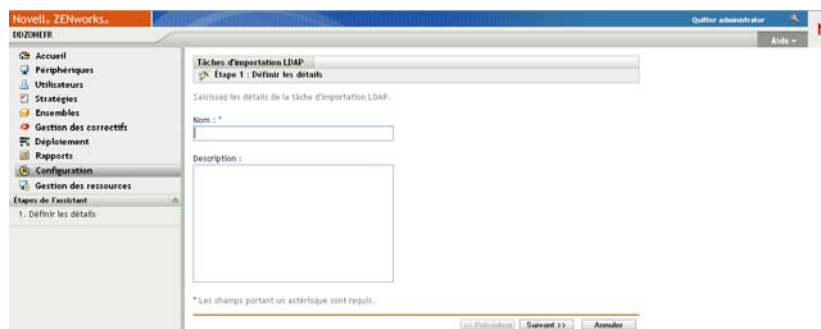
Novell. ZENworks.

Quitter administrator

DDZONEFR

Aide

Accueil
Périphériques
Utilisateurs
Stratégies
Ensembles
Gestion des correctifs
Déploiement
Rapports
Configuration
Gestion des ressources

Étapes de l'assistant
1. Définir les détails

Tâches d'importation LDAP
Étape 1 : Définir les détails

Saisissez les détails de la tâche d'importation LDAP.

Nom : *

Description :

* Les champs portant un astérisque sont requis.

<< Précédent
Suivant >>
Annuler